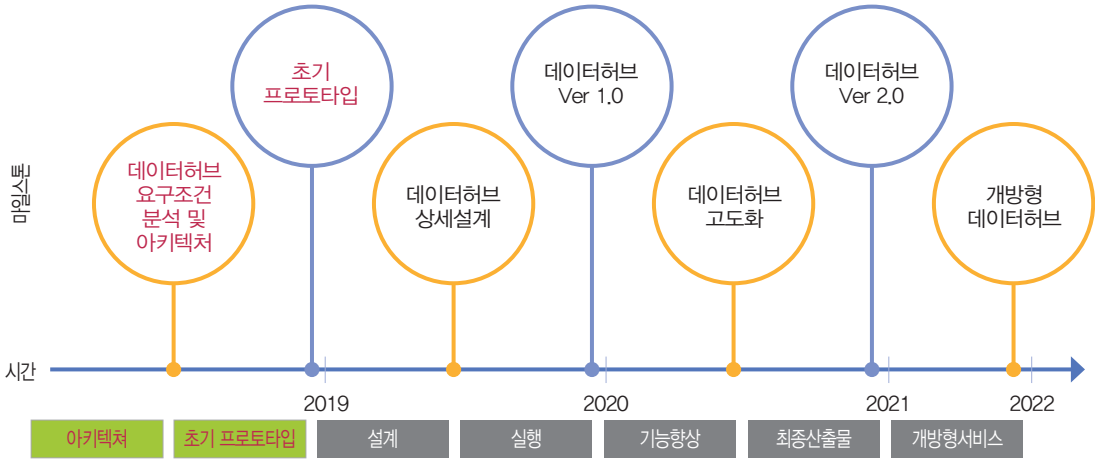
마일스톤

데이터허브
요구조건
분석 및
아키텍처

초기
프로토타입

데이터허브
상세설계

데이터허브
Ver 1.0

데이터허브
고도화

데이터허브
Ver 2.0

개방형
데이터허브

시간

2019

2020

2021

2022

아키텍처

초기 프로토타입

설계

실행

기능향상

최종산출물

개방형서비스